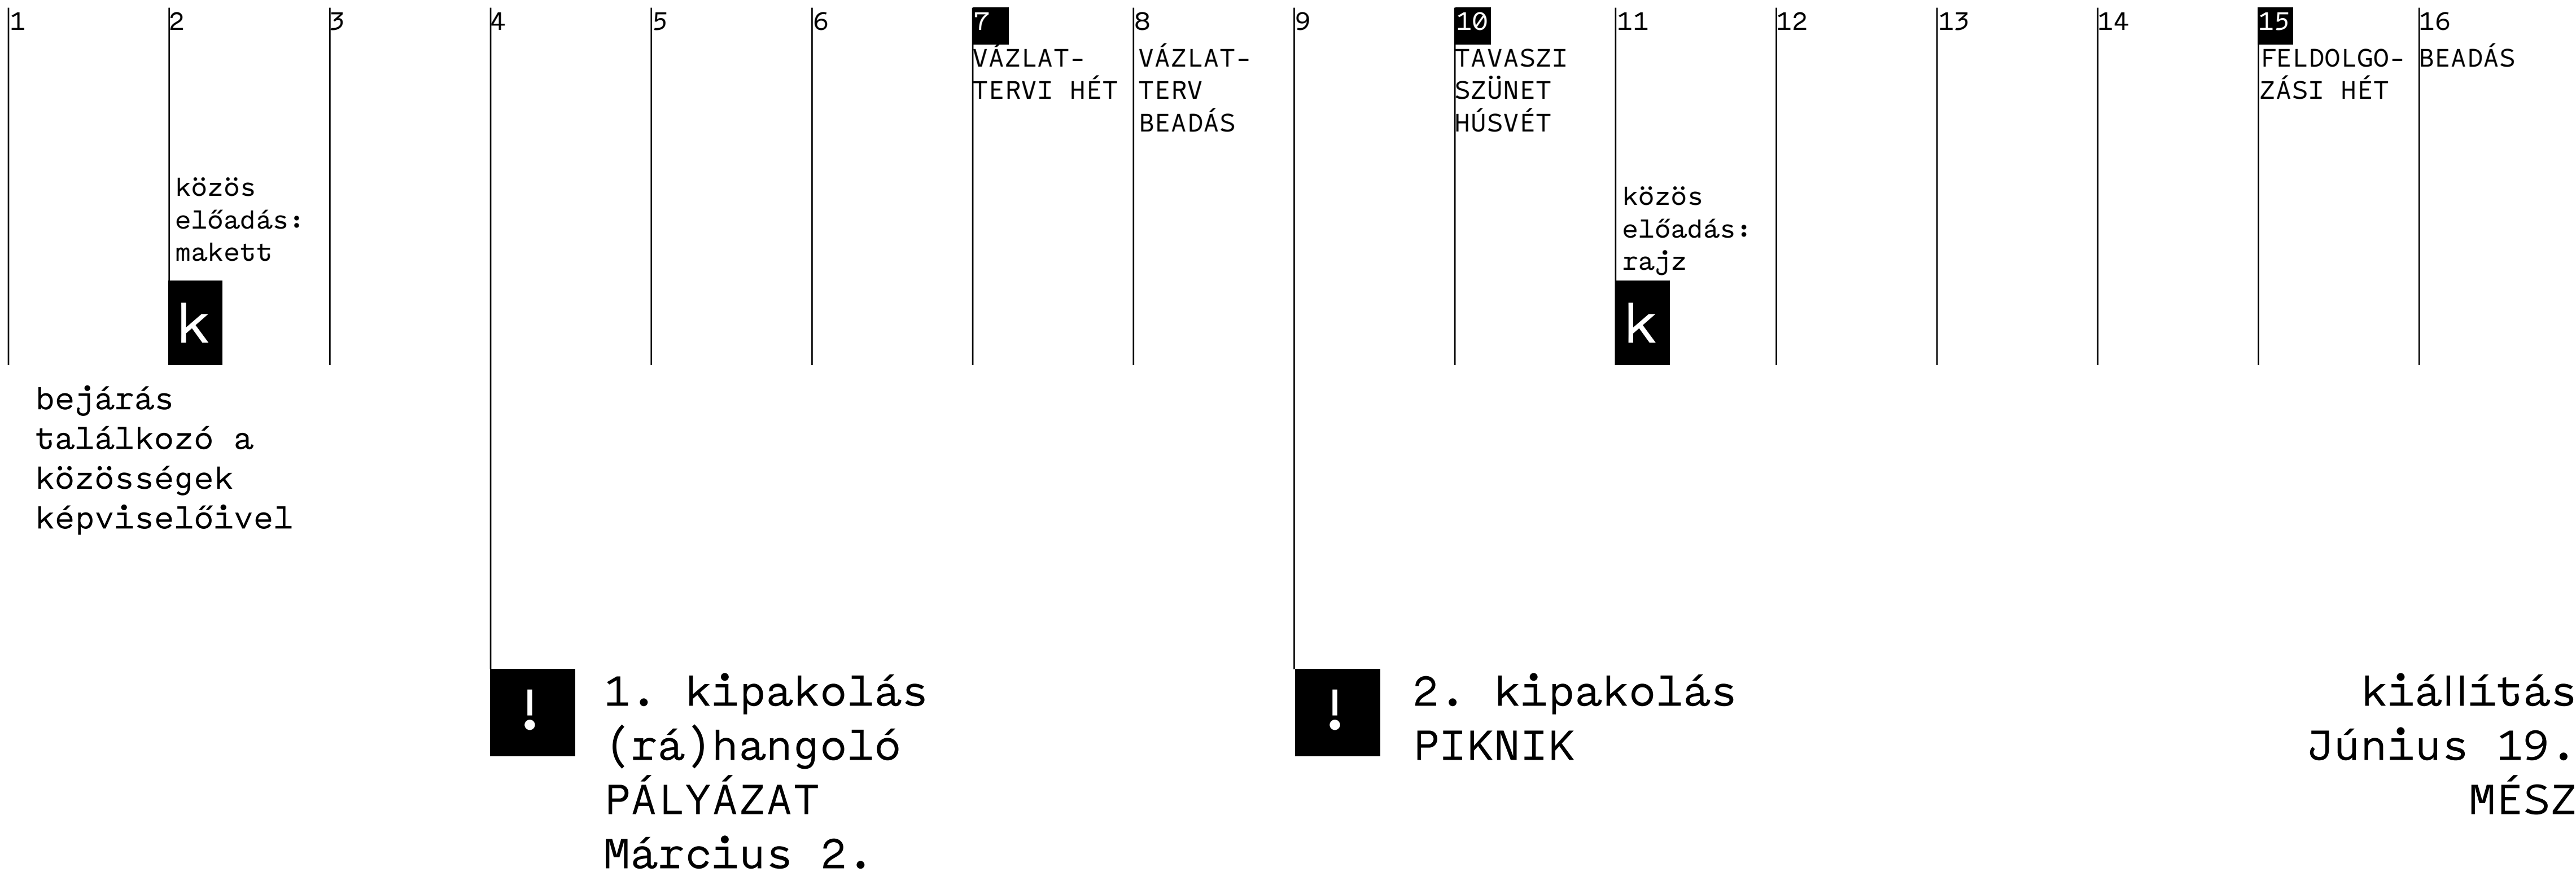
1

2
közös előadás: makett
k

3

4

5

6

7
VÁZLATTERVI HÉT

8
VÁZLATTERV BEADÁS

9

10
TAVASZI SZÜNET HÚSVÉT

11
közös előadás: rajz
k

12

13

14

15
FELDOLGOZÁSI HÉT

16
BEADÁS

bejárás találkozó a közösségek képviselőivel

!
1. kipakolás
(rá)hangoló
PÁLYÁZAT
Március 2.

!
2. kipakolás
PIKNIK

kiállítás
Június 19.
MÉSZ